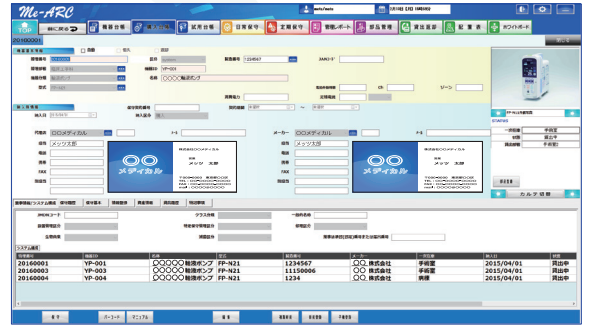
Me-ARC

TOP

前に戻る

機器台帳

試用台帳

日常保守

定期保守

警報レポート

部品管理

貸出返却

配置表

ホワイトボード

20160001

医療機器情報

管理番号

20160001

機器番号

YP-001

名称

○○○○輸液ポンプ

製造番号

1234567

JANコード

FP-N21

STATUS

担当者

手術室

状態

貸出中

○○メディカル

メッツ 太郎

○○
メディカル

○○
メディカル

メーカー

○○メディカル

メッツ 太郎

カルテ切替

システム構成

| 管理番号 | 機器番号 | 名称 | 型式 | 製造番号 | メーカー | 設置場所 | 購入日 | 状態 |
|---|---|---|---|---|---|---|---|---|
| 20160001 | YP-001 | ○○○○輸液ポンプ | FP-N21 | 1234567 | ○○株式会社 | 手術室 | 2015/04/01 | 貸出中 |
| 20160003 | YP-003 | ○○○○輸液ポンプ | FP-N21 | 11150006 | ○○株式会社 | 手術室 | 2015/04/01 | 貸出中 |
| 20160004 | YP-004 | ○○○○輸液ポンプ | FP-N21 | 1234 | ○○株式会社 | 病棟 | 2015/04/01 | 貸出中 |

バーコード

マニュアル